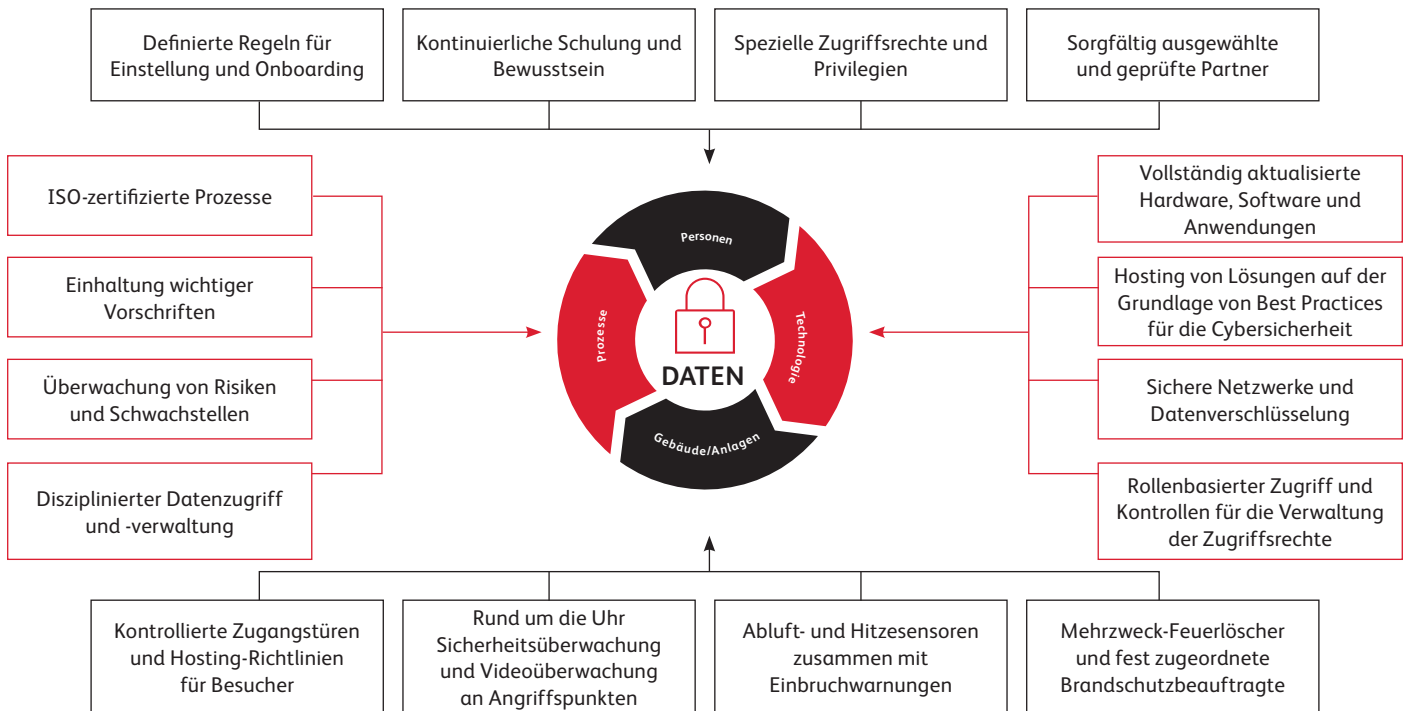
Definierte Regeln für Einstellung und Onboarding

Kontinuierliche Schulung und Bewusstsein

Spezielle Zugriffsrechte und Privilegien

Sorgfältig ausgewählte und geprüfte Partner

ISO-zertifizierte Prozesse

Einhaltung wichtiger Vorschriften

Überwachung von Risiken und Schwachstellen

Disziplinierter Datenzugriff und -verwaltung

Personen

Prozesse

Technologie

Gebäude/Anlagen

DATEN

Vollständig aktualisierte Hardware, Software und Anwendungen

Hosting von Lösungen auf der Grundlage von Best Practices für die Cybersicherheit

Sichere Netzwerke und Datenverschlüsselung

Rollenbasierter Zugriff und Kontrollen für die Verwaltung der Zugriffsrechte

Kontrollierte Zugangstüren und Hosting-Richtlinien für Besucher

Rund um die Uhr Sicherheitsüberwachung und Videoüberwachung an Angriffspunkten

Abluft- und Hitzesensoren zusammen mit Einbruchwarnungen

Mehrzweck-Feuerlöscher und fest zugeordnete Brandschutzbeauftragte